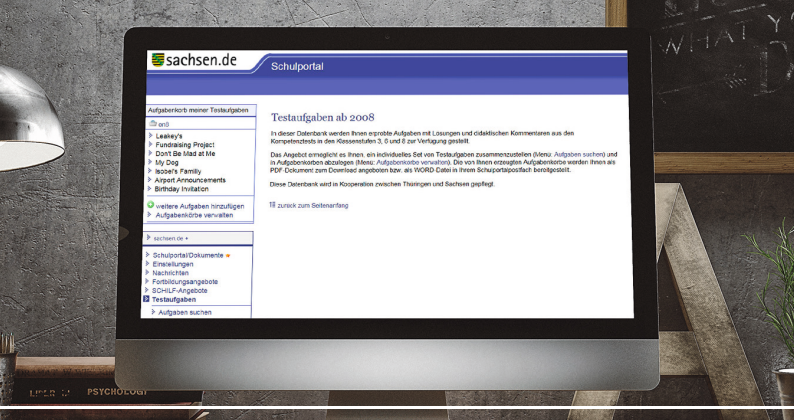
sachsen.de

Schulportal

Aufgabenkorb meiner Testaufgaben

on0

Leakey's
Fundraising Project
Don't Be Mad at Me
My Dog
Isobel's Family
Airport Announcements
Birthday Invitation

weitere Aufgaben hinzufügen
Aufgabenkörbe verwalten

sachsen.de +

Schulportal/Dokumente
Einstellungen
Nachrichten
Fortbildungsangebote
SCHILF-Angebote
Testaufgaben
Aufgaben suchen

Testaufgaben ab 2008

In dieser Datenbank werden Ihnen erprobte Aufgaben mit Lösungen und didaktischen Kommentaren aus den Kompetenztests in den Klassenstufen 3, 6 und 8 zur Verfügung gestellt.

Das Angebot ermöglicht es Ihnen, ein individuelles Set von Testaufgaben zusammenzustellen (Menü: Aufgaben suchen) und in Aufgabenkörben abzulegen (Menü: Aufgabenkörbe verwalten). Die von Ihnen erzeugten Aufgabenkörbe werden Ihnen als PDF-Dokument zum Download angeboten bzw. als WORD-Datei in Ihrem Schulportalpostfach bereitgestellt.

Diese Datenbank wird in Kooperation zwischen Thüringen und Sachsen gepflegt.

zurück zum Seitenanfang

PSYCHOLOGY

WHAT Y